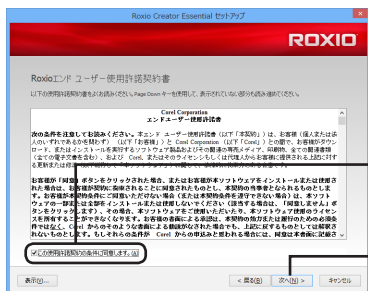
Roxio Creator Essential セットアップ

ROXIO

Roxioエンド ユーザー使用許諾契約書

以下の使用許諾契約書をよくお読みください。Page Down キーを使用して、表示されていない部分を読み進めてください。

Corel Corporation
エンド ユーザー使用許諾書

次の条件を注意してお読みください。本エンド ユーザー使用許諾書（以下「本契約」）は、お客様（個人または法人のいずれであるかを問わず）（以下「お客様」）と Corel Corporation（以下「Corel」）との間で、お客様がダウンロード、またはインストールを実行するソフトウェア製品およびその関連の著作メディア、印刷物、および電子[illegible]（全ての電子文書を含む）、および Corel、またはそのライセンシとして（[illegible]）お客様に提供される上記に付する更新または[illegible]

お客様が「同意」ボタンをクリックされた場合、またはお客様がソフトウェアをインストールまたは使用された場合、お客様は本契約に拘束されることに同意されたものとし、本契約の当事者となられるものとします。お客様が本契約の条件に同意いただけない場合（または本契約の条件を遵守できない場合）は、ソフトウェアの一部または全部をインストールまたは使用しないでください（該当する場合は、「同意しません」ボタンをクリックします）。その場合、ソフトウェアをご使用いただいても、ソフトウェア使用のライセンスを所有することができなくなります。お客様の裁量による返品は、本契約の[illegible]されたことを条件とします。Corel からのその他の書面による取り決めがない限り、本契約を完全に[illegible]ものとします。もしくは条件を Corel との申込みと認められる場合には、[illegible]

☑ 使用許諾契約の条件に同意します。(A)

表示(V)...　　< 戻る(B)　　次へ(N) >　　キャンセル